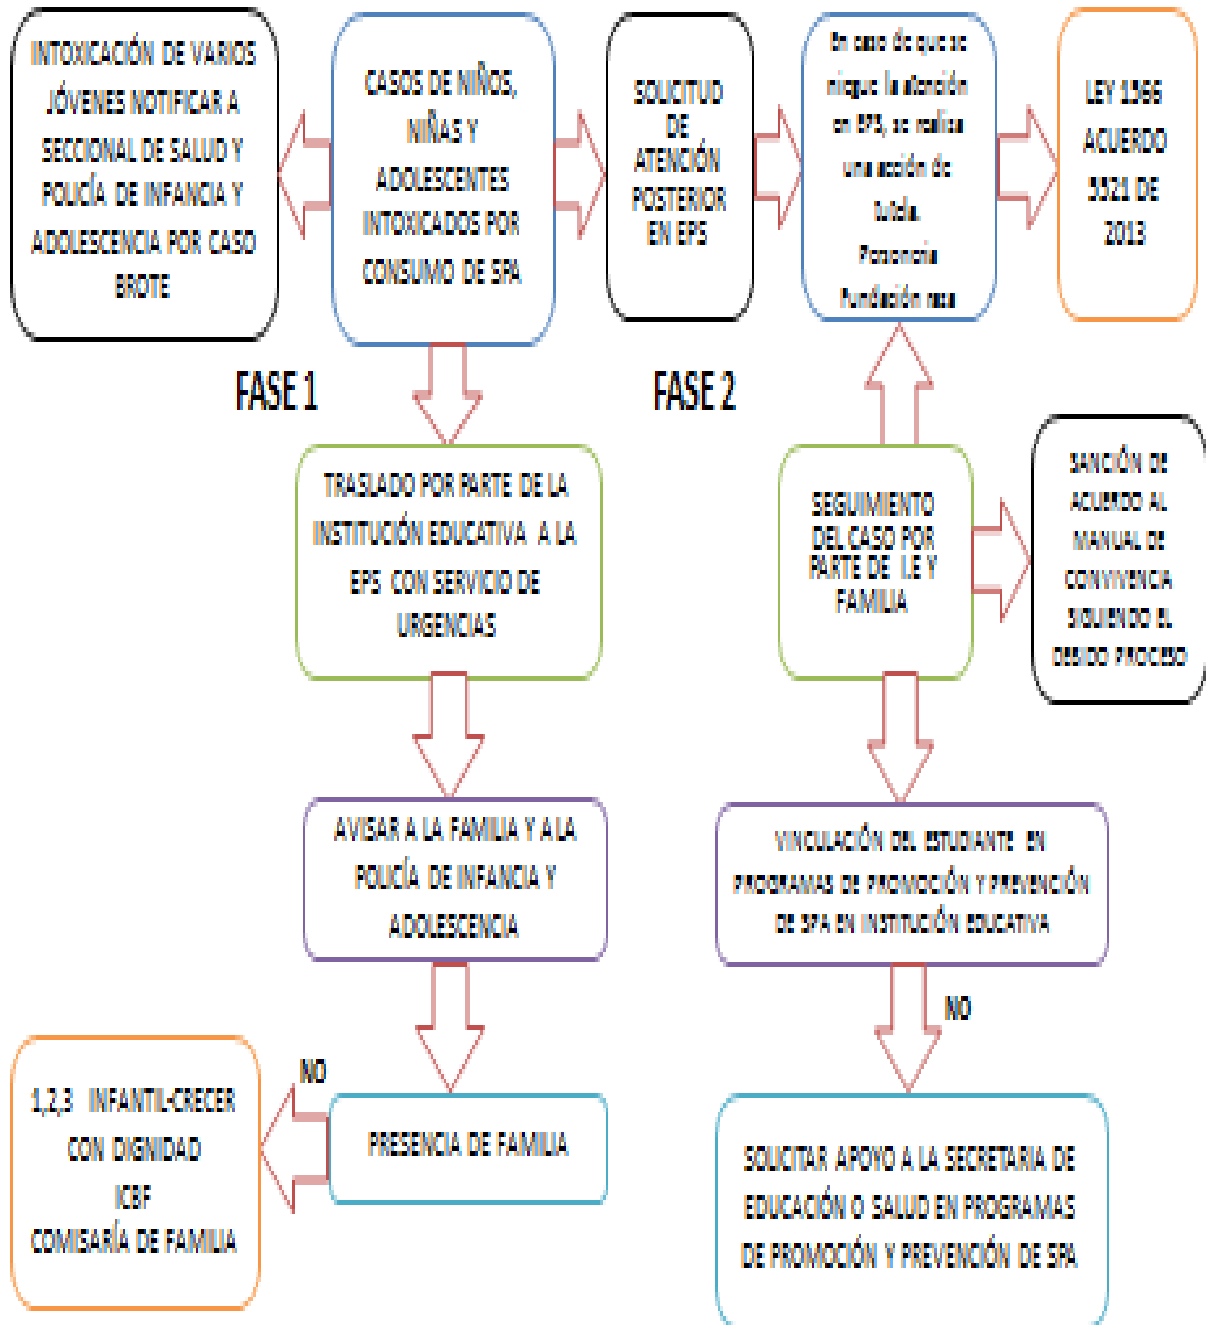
INTOXICACIÓN DE VARIOS JÓVENES NOTIFICAR A SECCIONAL DE SALUD Y POLICÍA DE INFANCIA Y ADOLESCENCIA POR CASO BROTE

CASOS DE NIÑOS, NIÑAS Y ADOLESCENTES INTOXICADOS POR CONSUMO DE SPA

SOLICITUD DE ATENCIÓN POSTERIOR EN EPS

En caso de que se niegue la atención en EPS, se realiza una acción de tutela. Ponencia Fundación nasa

LEY 1566 ACUERDO 5521 DE 2013

FASE 1

FASE 2

TRASLADO POR PARTE DE LA INSTITUCIÓN EDUCATIVA A LA EPS CON SERVICIO DE URGENCIAS

SEGUIMIENTO DEL CASO POR PARTE DE I.E Y FAMILIA

SANCIÓN DE ACUERDO AL MANUAL DE CONVIVENCIA SIGUIENDO EL DEBIDO PROCESO

AVISAR A LA FAMILIA Y A LA POLICÍA DE INFANCIA Y ADOLESCENCIA

VINCULACIÓN DEL ESTUDIANTE EN PROGRAMAS DE PROMOCIÓN Y PREVENCIÓN DE SPA EN INSTITUCIÓN EDUCATIVA

NO

NO

1,2,3 INFANTIL-CRECER CON DIGNIDAD ICBF COMISARÍA DE FAMILIA

PRESENCIA DE FAMILIA

SOLICITAR APOYO A LA SECRETARIA DE EDUCACIÓN O SALUD EN PROGRAMAS DE PROMOCIÓN Y PREVENCIÓN DE SPA